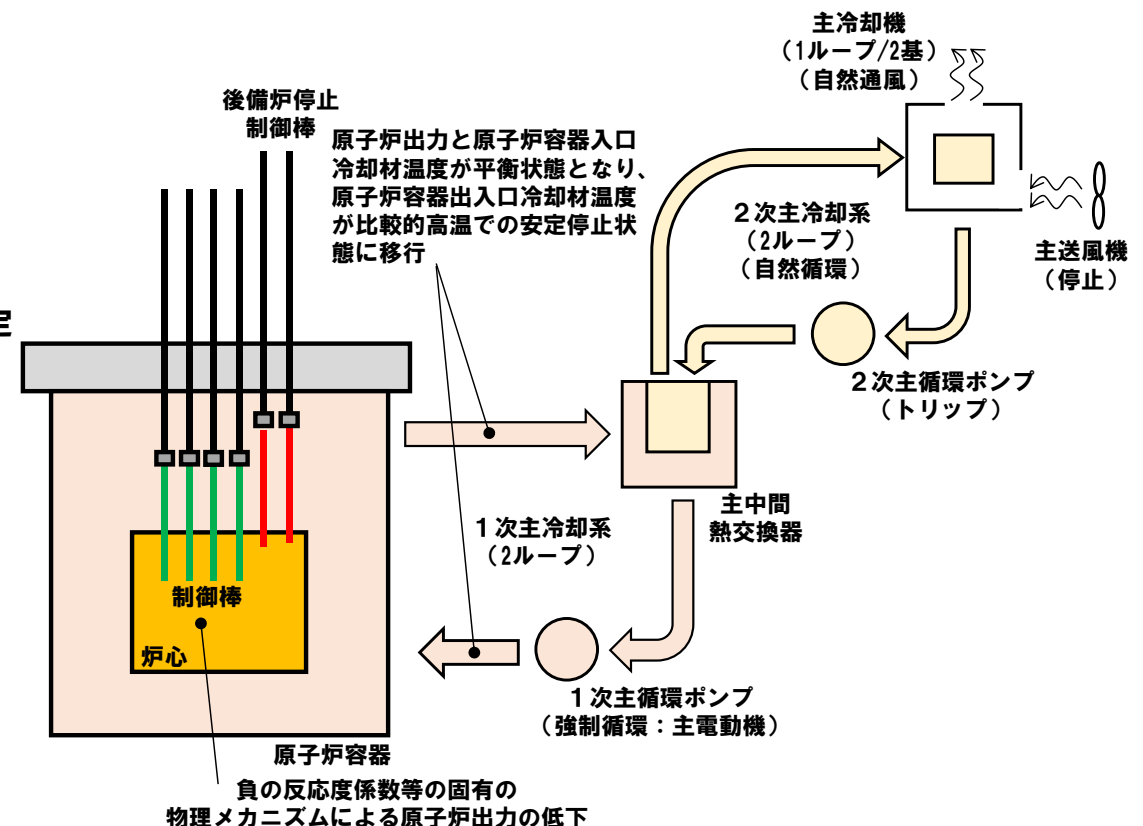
主冷却機
（1ループ/2基）
（自然通風）

後備炉停止
制御棒

原子炉出力と原子炉容器入口冷却材温度が平衡状態となり、原子炉容器出入口冷却材温度が比較的高温での安定停止状態に移行

2次主冷却系
（2ループ）
（自然循環）

主送風機
（停止）

定

2次主循環ポンプ
（トリップ）

主中間
熱交換器

1次主冷却系
（2ループ）

制御棒

炉心

1次主循環ポンプ
（強制循環：主電動機）

原子炉容器

負の反応度係数等の固有の
物理メカニズムによる原子炉出力の低下